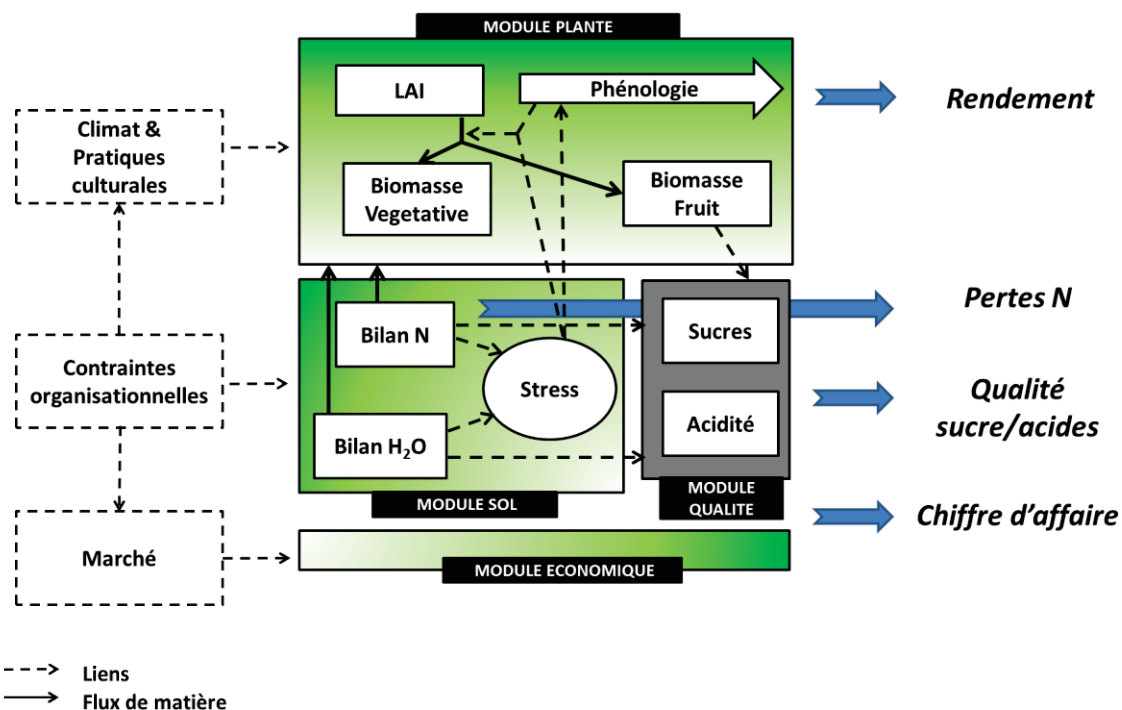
MODULE PLANTE

LAI

Phénologie

Rendement

Climat & Pratiques culturales

Biomasse Vegetative

Biomasse Fruit

Pertes N

Bilan N

Sucres

Contraintes organisationnelles

Stress

Qualité sucre/acides

Acidité

Bilan $H_2O$

MODULE SOL

MODULE QUALITE

Chiffre d'affaire

Marché

MODULE ECONOMIQUE

Liens

Flux de matière